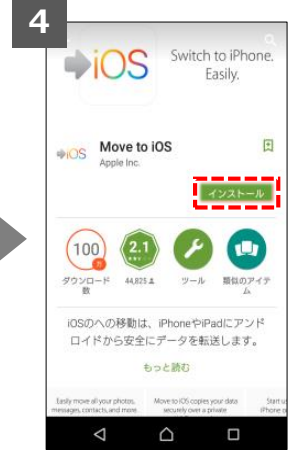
4

iOS Switch to iPhone. Easily.

iOS Move to iOS
Apple Inc.

インストール

100
ダウンロード数

2.1
44,825

ツール

類似のアイテム

iOSへの移動は、iPhoneやiPadにアンドロイドから安全にデータを転送します。

もっと読む

Easily move all your photos, messages, contacts, and more.

Move to iOS copies your data securely over a private

Start up iPhone a